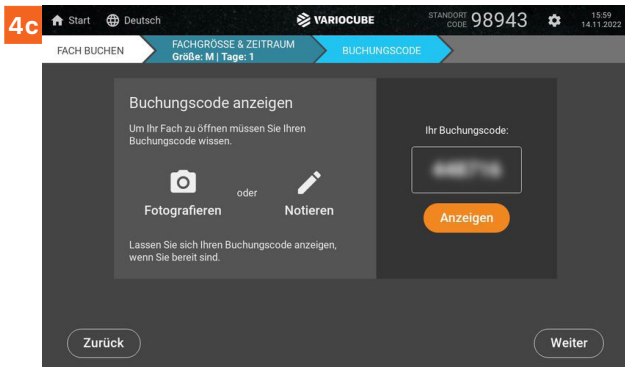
4c

Start Deutsch VARIOCUBE STANDORT CODE 98943 15:59 14.11.2022

FACH BUCHEN FACHGRÖSSE & ZEITRAUM Größe: M | Tage: 1 BUCHUNGSCODE

Buchungscode anzeigen

Um Ihr Fach zu öffnen müssen Sie Ihren Buchungscode wissen.

Fotografieren oder Notieren

Lassen Sie sich Ihren Buchungscode anzeigen, wenn Sie bereit sind.

Ihr Buchungscode:

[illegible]

Anzeigen

Zurück

Weiter